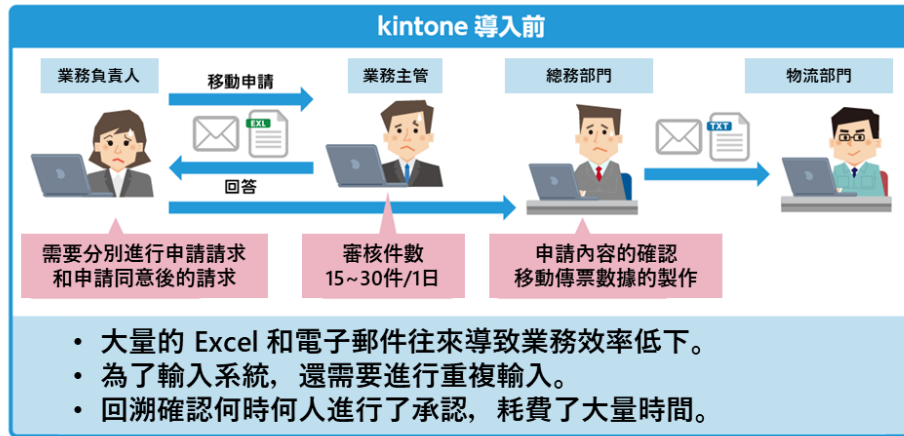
kintone 導入前

業務負責人

移動申請

業務主管

總務部門

物流部門

EXL

TXT

回答

需要分別進行申請請求和申請同意後的請求

審核件數 15~30件/1日

申請內容的確認 移動傳票數據的製作

• 大量的 Excel 和電子郵件往來導致業務效率低下。
• 為了輸入系統，還需要進行重複輸入。
• 回溯確認何時何人進行了承認，耗費了大量時間。